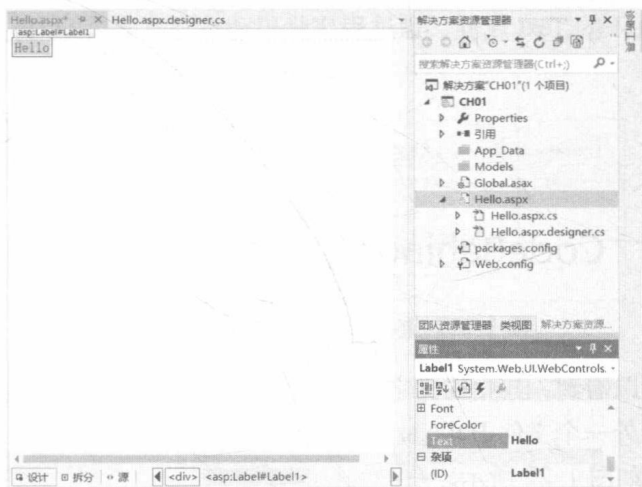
Hello.aspx* ✕ Hello.aspx.designer.cs

asp:Label#Label1

Hello

解决方案资源管理器

搜索解决方案资源管理器(Ctrl+;)

解决方案"CH01"(1 个项目)

CH01

Properties

引用

App_Data

Models

Global.asax

Hello.aspx

Hello.aspx.cs

Hello.aspx.designer.cs

packages.config

Web.config

团队资源管理器 类视图 解决方案资源...

属性

Label1 System.Web.UI.WebControls.

Font

ForeColor

Text Hello

杂项

(ID) Label1

设计 拆分 源 <div> <asp:Label#Label1>

工具箱